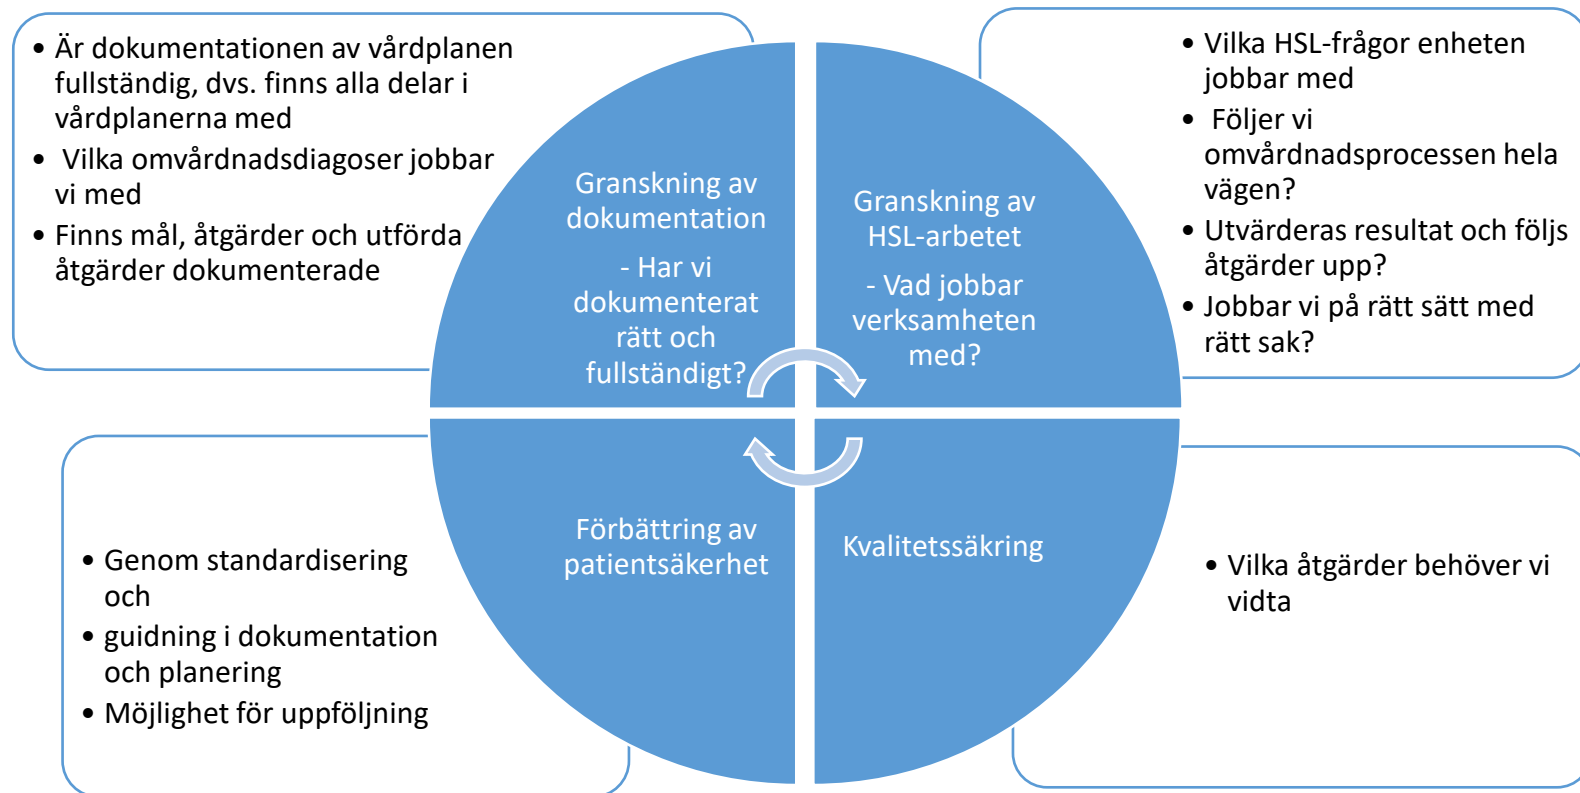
- Är dokumentationen av vårdplanen fullständig, dvs. finns alla delar i vårdplanerna med
- Vilka omvårdnadsdiagoser jobbar vi med
- Finns mål, åtgärder och utförda åtgärder dokumenterade

Granskning av dokumentation

- Har vi dokumenterat rätt och fullständigt?

Granskning av HSL-arbetet

- Vad jobbar verksamheten med?

- Vilka HSL-frågor enheten jobbar med
- Följer vi omvårdnadsprocessen hela vägen?
- Utvärderas resultat och följs åtgärder upp?
- Jobbar vi på rätt sätt med rätt sak?

Förbättring av patientsäkerhet

Kvalitetssäkring

- Genom standardisering och
- guidning i dokumentation och planering
- Möjlighet för uppföljning

- Vilka åtgärder behöver vi vidta